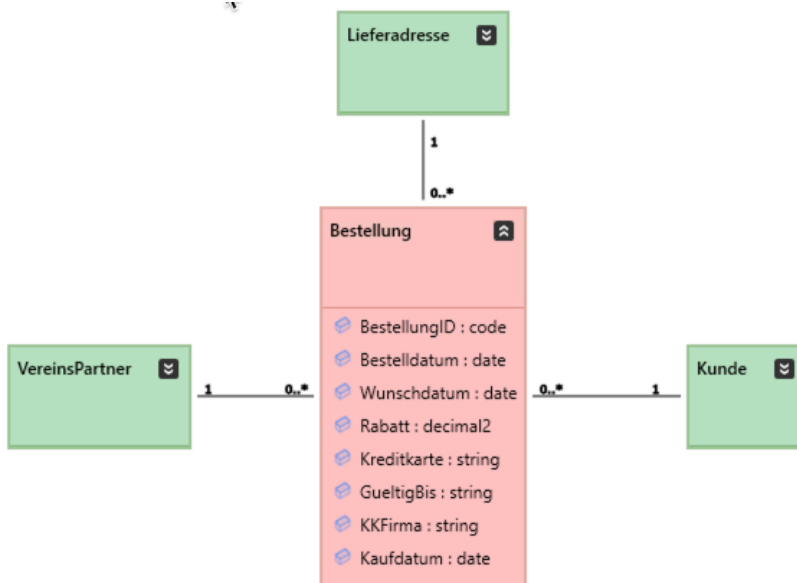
Lieferadresse

1

0..*

Bestellung

BestellungID : code
Bestelldatum : date
Wunschdatum : date
Rabatt : decimal2
Kreditkarte : string
GueltigBis : string
KKFirma : string
Kaufdatum : date

VereinsPartner

1

0..*

0..*

1

Kunde